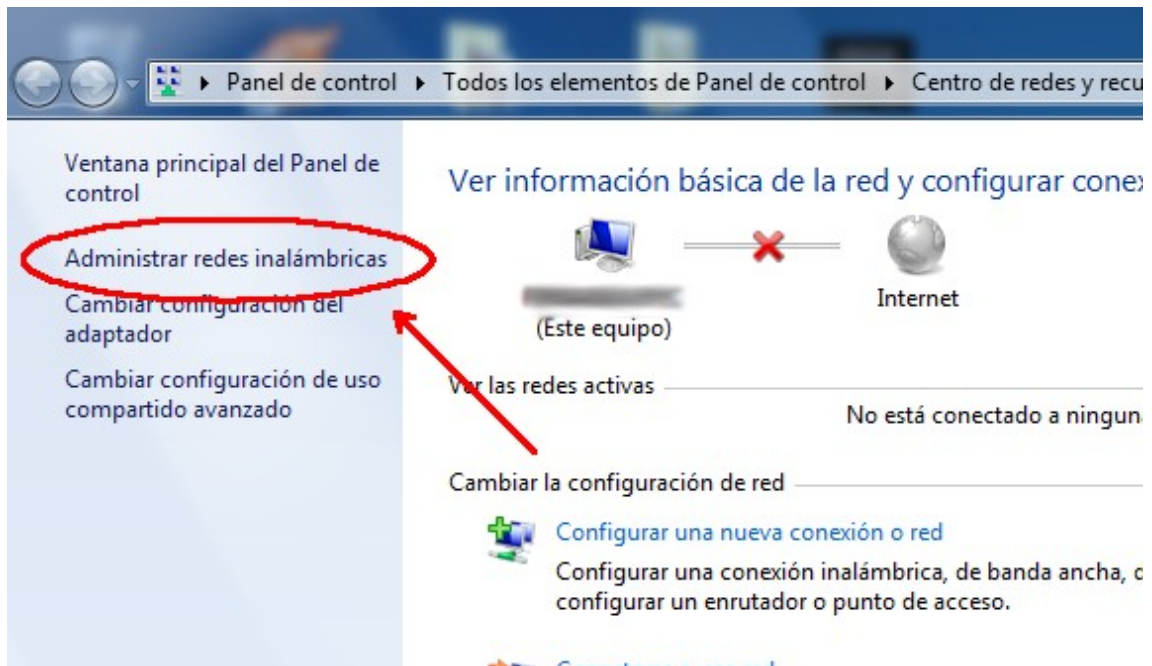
▸ Panel de control ▸ Todos los elementos de Panel de control ▸ Centro de redes y recu

Ventana principal del Panel de control

Administrar redes inalámbricas

Cambiar configuración del adaptador

Cambiar configuración de uso compartido avanzado

Ver información básica de la red y configurar conex

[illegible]
(Este equipo)

Internet

Ver las redes activas

No está conectado a ningun

Cambiar la configuración de red

Configurar una nueva conexión o red

Configurar una conexión inalámbrica, de banda ancha, c configurar un enrutador o punto de acceso.